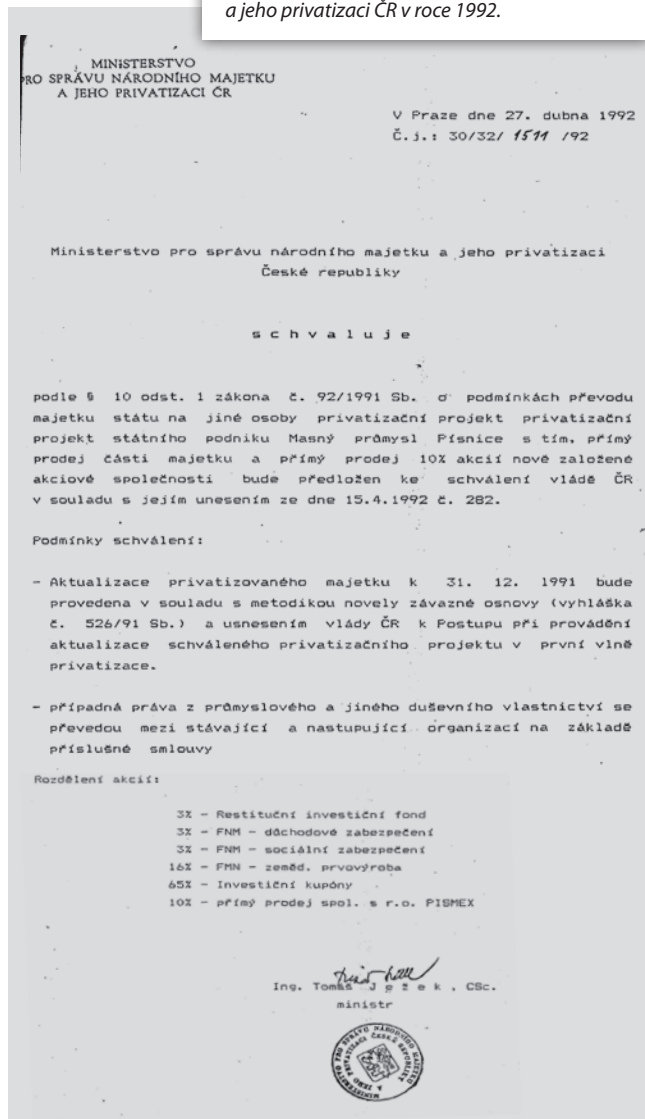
a jeho privatizaci ČR v roce 1992.

MINISTERSTVO
PRO SPRÁVU NÁRODNÍHO MAJETKU
A JEHO PRIVATIZACI ČR

V Praze dne 27. dubna 1992
Č.j.: 30/32/ 1511 /92

Ministerstvo pro správu národního majetku a jeho privatizaci České republiky

s c h v a l u j e

podle § 10 odst. 1 zákona č. 92/1991 Sb. o podmínkách převodu majetku státu na jiné osoby privatizační projekt privatizační projekt státního podniku Masný průmysl Písnice s tím, přímý prodej části majetku a přímý prodej 10% akcií nově založené akciové společnosti bude předložen ke schválení vládě ČR v souladu s jejím unesením ze dne 15.4.1992 č. 282.

Podmínky schválení:

- Aktualizace privatizovaného majetku k 31. 12. 1991 bude provedena v souladu s metodikou novely závazné osnovy (vyhláška č. 526/91 Sb.) a usnesením vlády ČR k Postupu při provádění aktualizace schváleného privatizačního projektu v první vlně privatizace.

- případná práva z průmyslového a jiného duševního vlastnictví se převedou mezi stávající a nastupující organizací na základě příslušné smlouvy

Rozdělení akcií:

3% - Restituční investiční fond
3% - FNM - důchodové zabezpečení
3% - FNM - sociální zabezpečení
16% - FMN - zeměd. prvovýroba
65% - Investiční kupóny
10% - přímý prodej spol. s r.o. PISMEX

Ing. Tomáš J e ž e k , CSc.
ministr

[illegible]